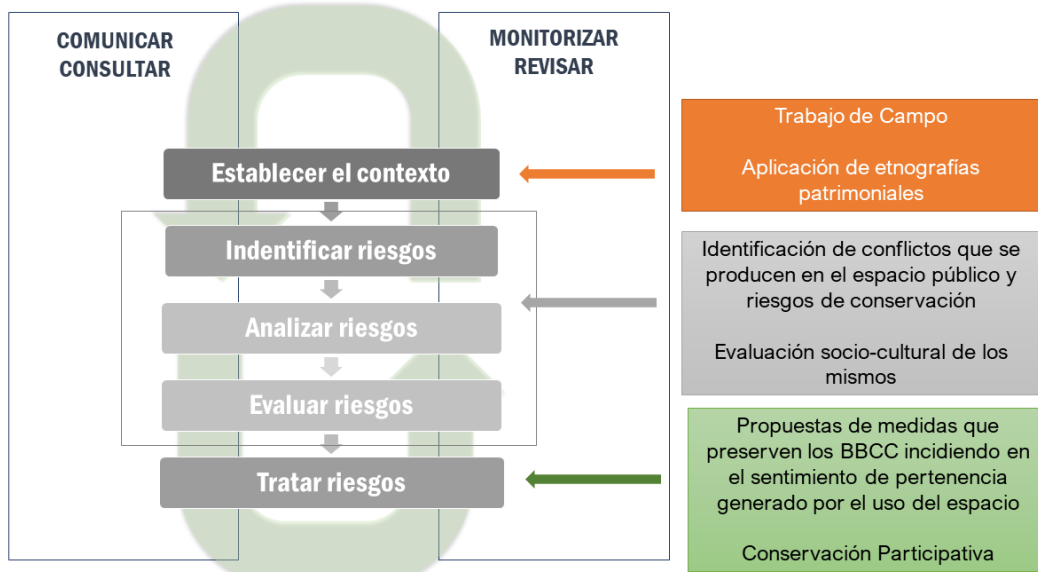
COMUNICAR CONSULTAR

MONITORIZAR REVISAR

Establecer el contexto

Indentificar riesgos

Analizar riesgos

Evaluar riesgos

Tratar riesgos

Trabajo de Campo

Aplicación de etnografías patrimoniales

Identificación de conflictos que se producen en el espacio público y riesgos de conservación

Evaluación socio-cultural de los mismos

Propuestas de medidas que preserven los BBCC incidiendo en el sentimiento de pertenencia generado por el uso del espacio

Conservación Participativa